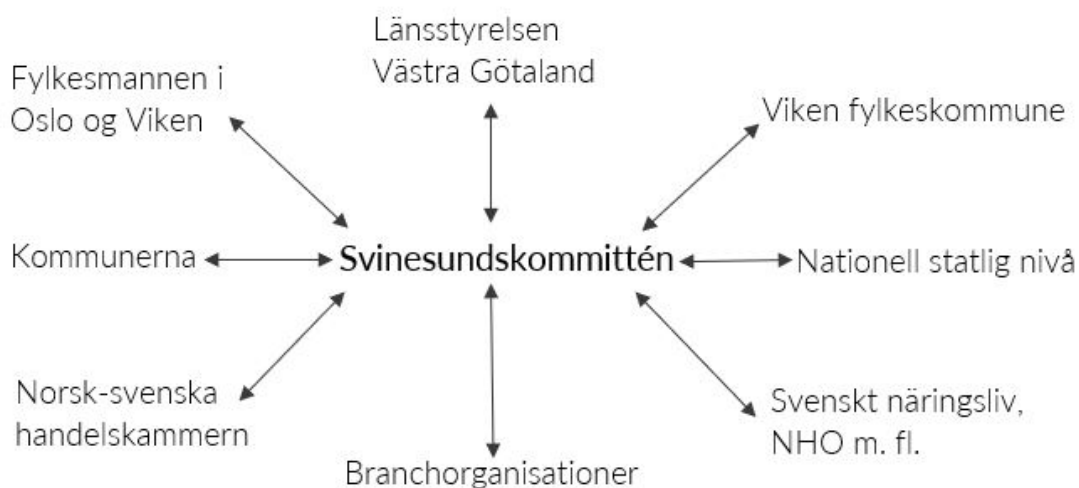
Länsstyrelsen Västra Götaland

Fylkesmannen i Oslo og Viken

Viken fylkeskommune

Kommunerna

Svinesundskommittén

Nationell statlig nivå

Norsk-svenska handelskammern

Svenskt näringsliv, NHO m. fl.

Branchorganisationer